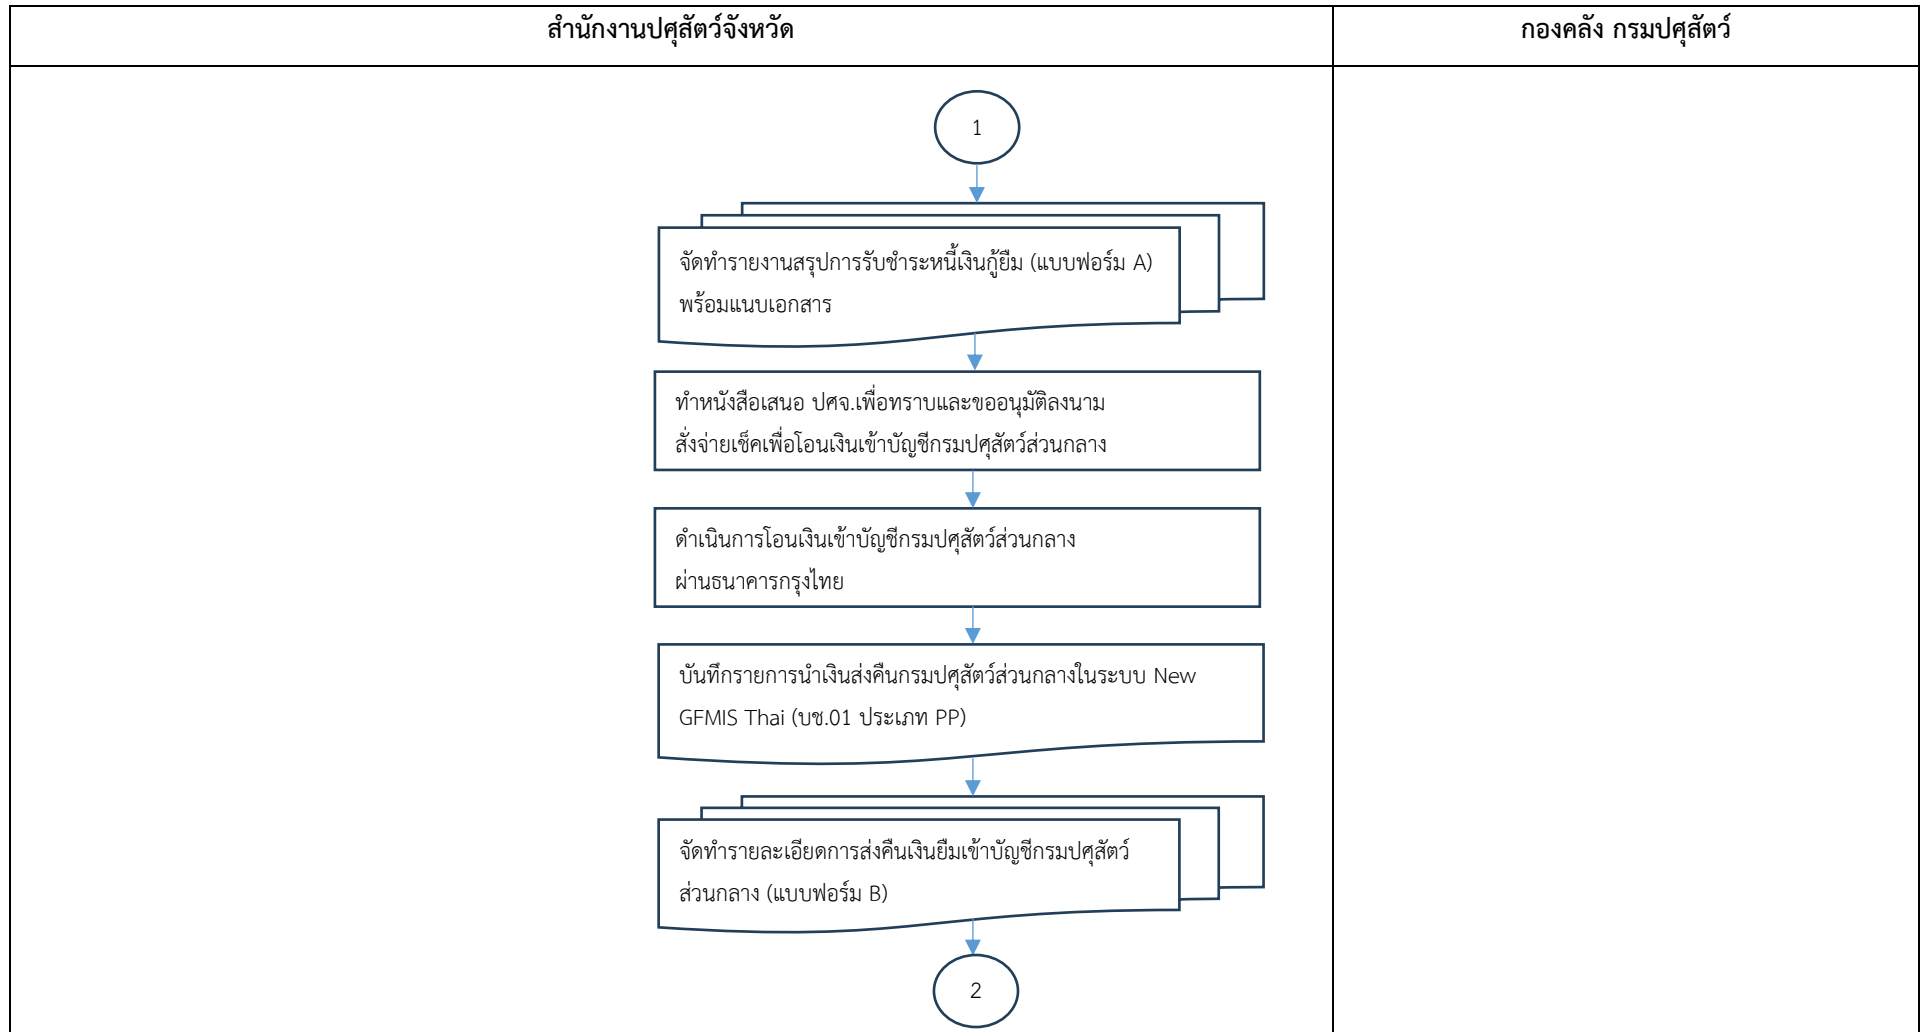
| สำนักงานปศุสัตว์จังหวัด | กองคลัง กรมปศุสัตว์ |
|---|---|

1

จัดทำรายงานสรุปการรับชำระหนี้เงินกู้ยืม (แบบฟอร์ม A) พร้อมแนบเอกสาร

ทำหนังสือเสนอ ปศจ.เพื่อทราบและขออนุมัติลงนาม สั่งจ่ายเช็คเพื่อโอนเงินเข้าบัญชีกรมปศุสัตว์ส่วนกลาง

ดำเนินการโอนเงินเข้าบัญชีกรมปศุสัตว์ส่วนกลาง ผ่านธนาคารกรุงไทย

บันทึกรายการนำเงินส่งคืนกรมปศุสัตว์ส่วนกลางในระบบ New GFMIS Thai (บช.01 ประเภท PP)

จัดทำรายละเอียดการส่งคืนเงินยืมเข้าบัญชีกรมปศุสัตว์ส่วนกลาง (แบบฟอร์ม B)

2